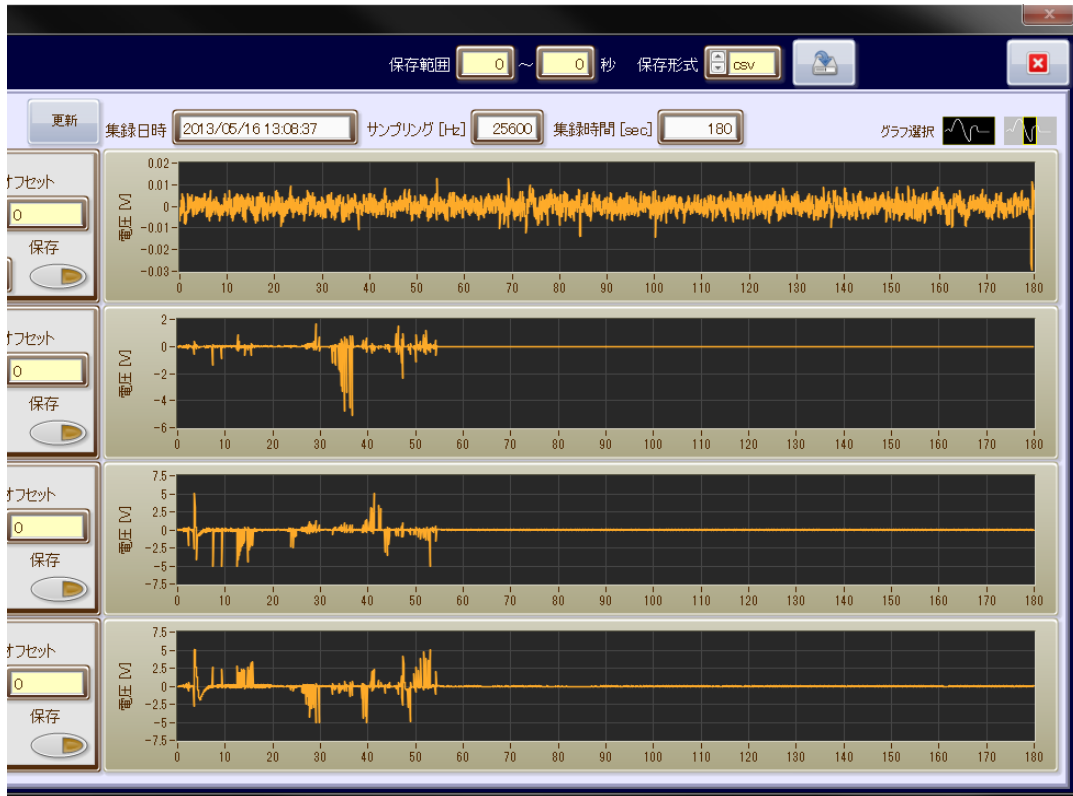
保存範囲 0 ~ 0 秒 保存形式 csv

更新 集録日時 2013/05/16 13:08:37 サンプリング [Hz] 25600 集録時間 [sec] 180 グラフ選択

オフセット
0
保存

電圧 [V]
0.02
0.01
0
-0.01
-0.02
-0.03
0 10 20 30 40 50 60 70 80 90 100 110 120 130 140 150 160 170 180

オフセット
0
保存

電圧 [V]
2
0
-2
-4
-6
0 10 20 30 40 50 60 70 80 90 100 110 120 130 140 150 160 170 180

オフセット
0
保存

電圧 [V]
7.5
5
2.5
0
-2.5
-5
-7.5
0 10 20 30 40 50 60 70 80 90 100 110 120 130 140 150 160 170 180

オフセット
0
保存

電圧 [V]
7.5
5
2.5
0
-2.5
-5
-7.5
0 10 20 30 40 50 60 70 80 90 100 110 120 130 140 150 160 170 180